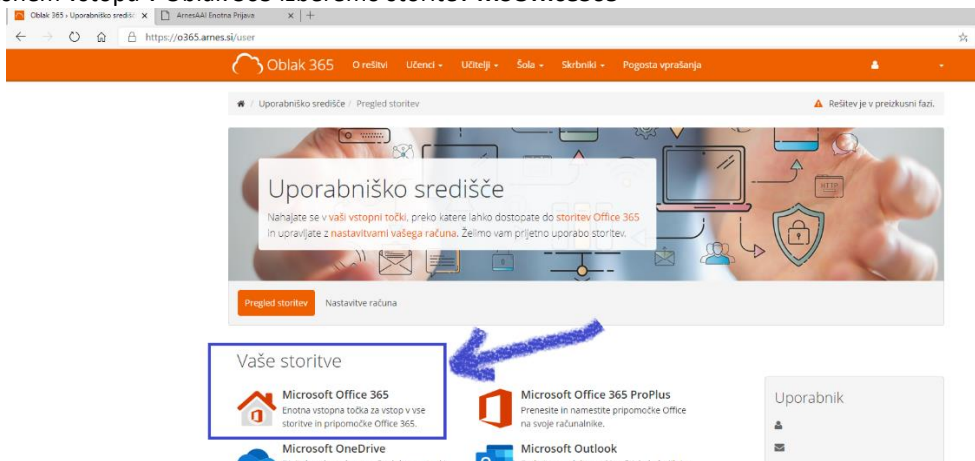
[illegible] vstopu v Oblak365 izberemo storitev Microsoft 365

Oblak 365 › Uporabniško središ ×
ArnesAAI Enotna Prijava ×
https://o365.arnes.si/user

Oblak 365 O rešitvi Učenci Učitelji Šola Skrbniki Pogosta vprašanja

Uporabniško središče / Pregled storitev
Rešitev je v preizkusni fazi.

Uporabniško središče
Nahajate se v vaši vstopni točki, preko katere lahko dostopate do storitev Office 365 in upravljate z nastavitvami vašega računa. Želimo vam prijetno uporabo storitev.

Pregled storitev
Nastavitve računa

Vaše storitve

Microsoft Office 365
Enotna vstopna točka za vstop v vse storitve in pripomočke Office 365.

Microsoft Office 365 ProPlus
Prenesite in namestite pripomočke Office na svoje računalnike.

Microsoft OneDrive

Microsoft Outlook

Uporabnik